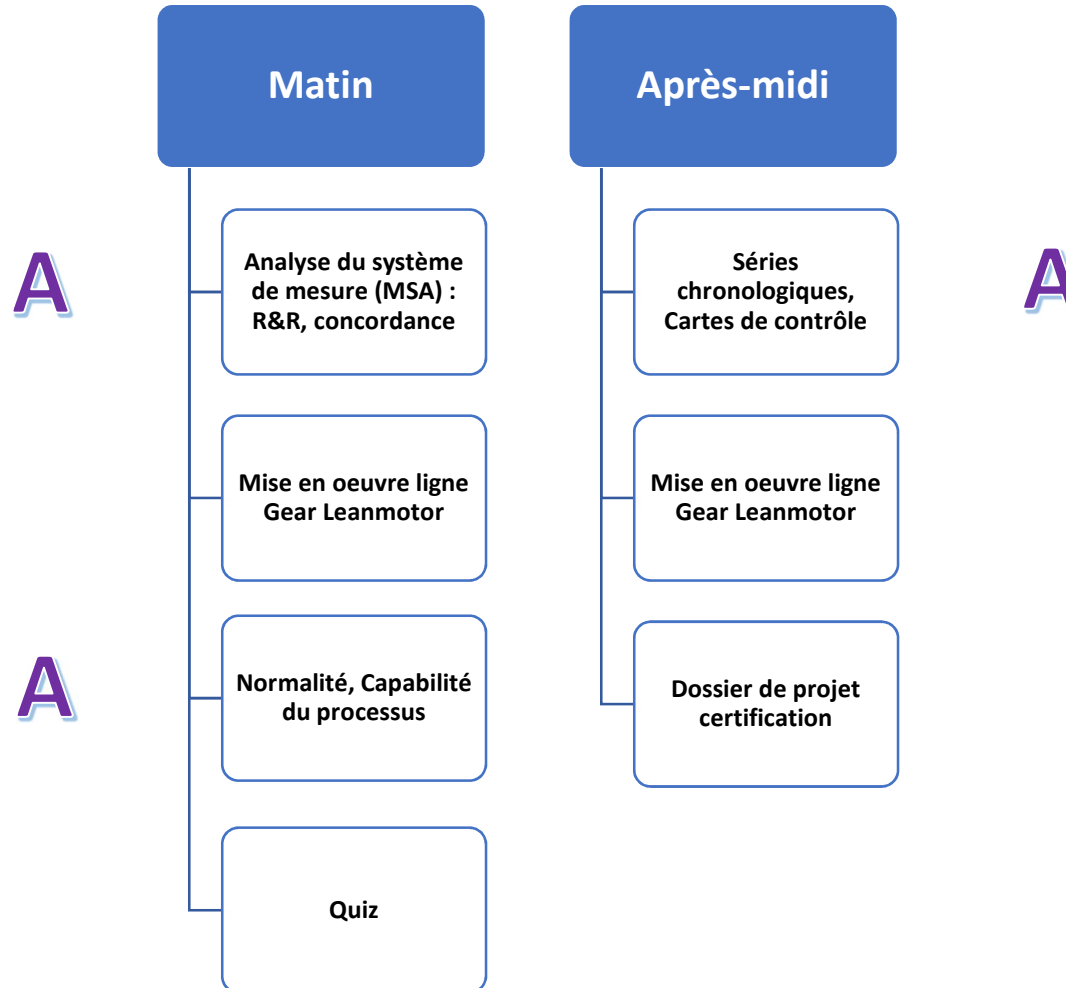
Matin

Analyse du système de mesure (MSA) : R&R, concordance

Mise en oeuvre ligne Gear Leanmotor

Normalité, Capabilité du processus

Quiz

Après-midi

Séries chronologiques, Cartes de contrôle

Mise en oeuvre ligne Gear Leanmotor

Dossier de projet certification

A

A

A